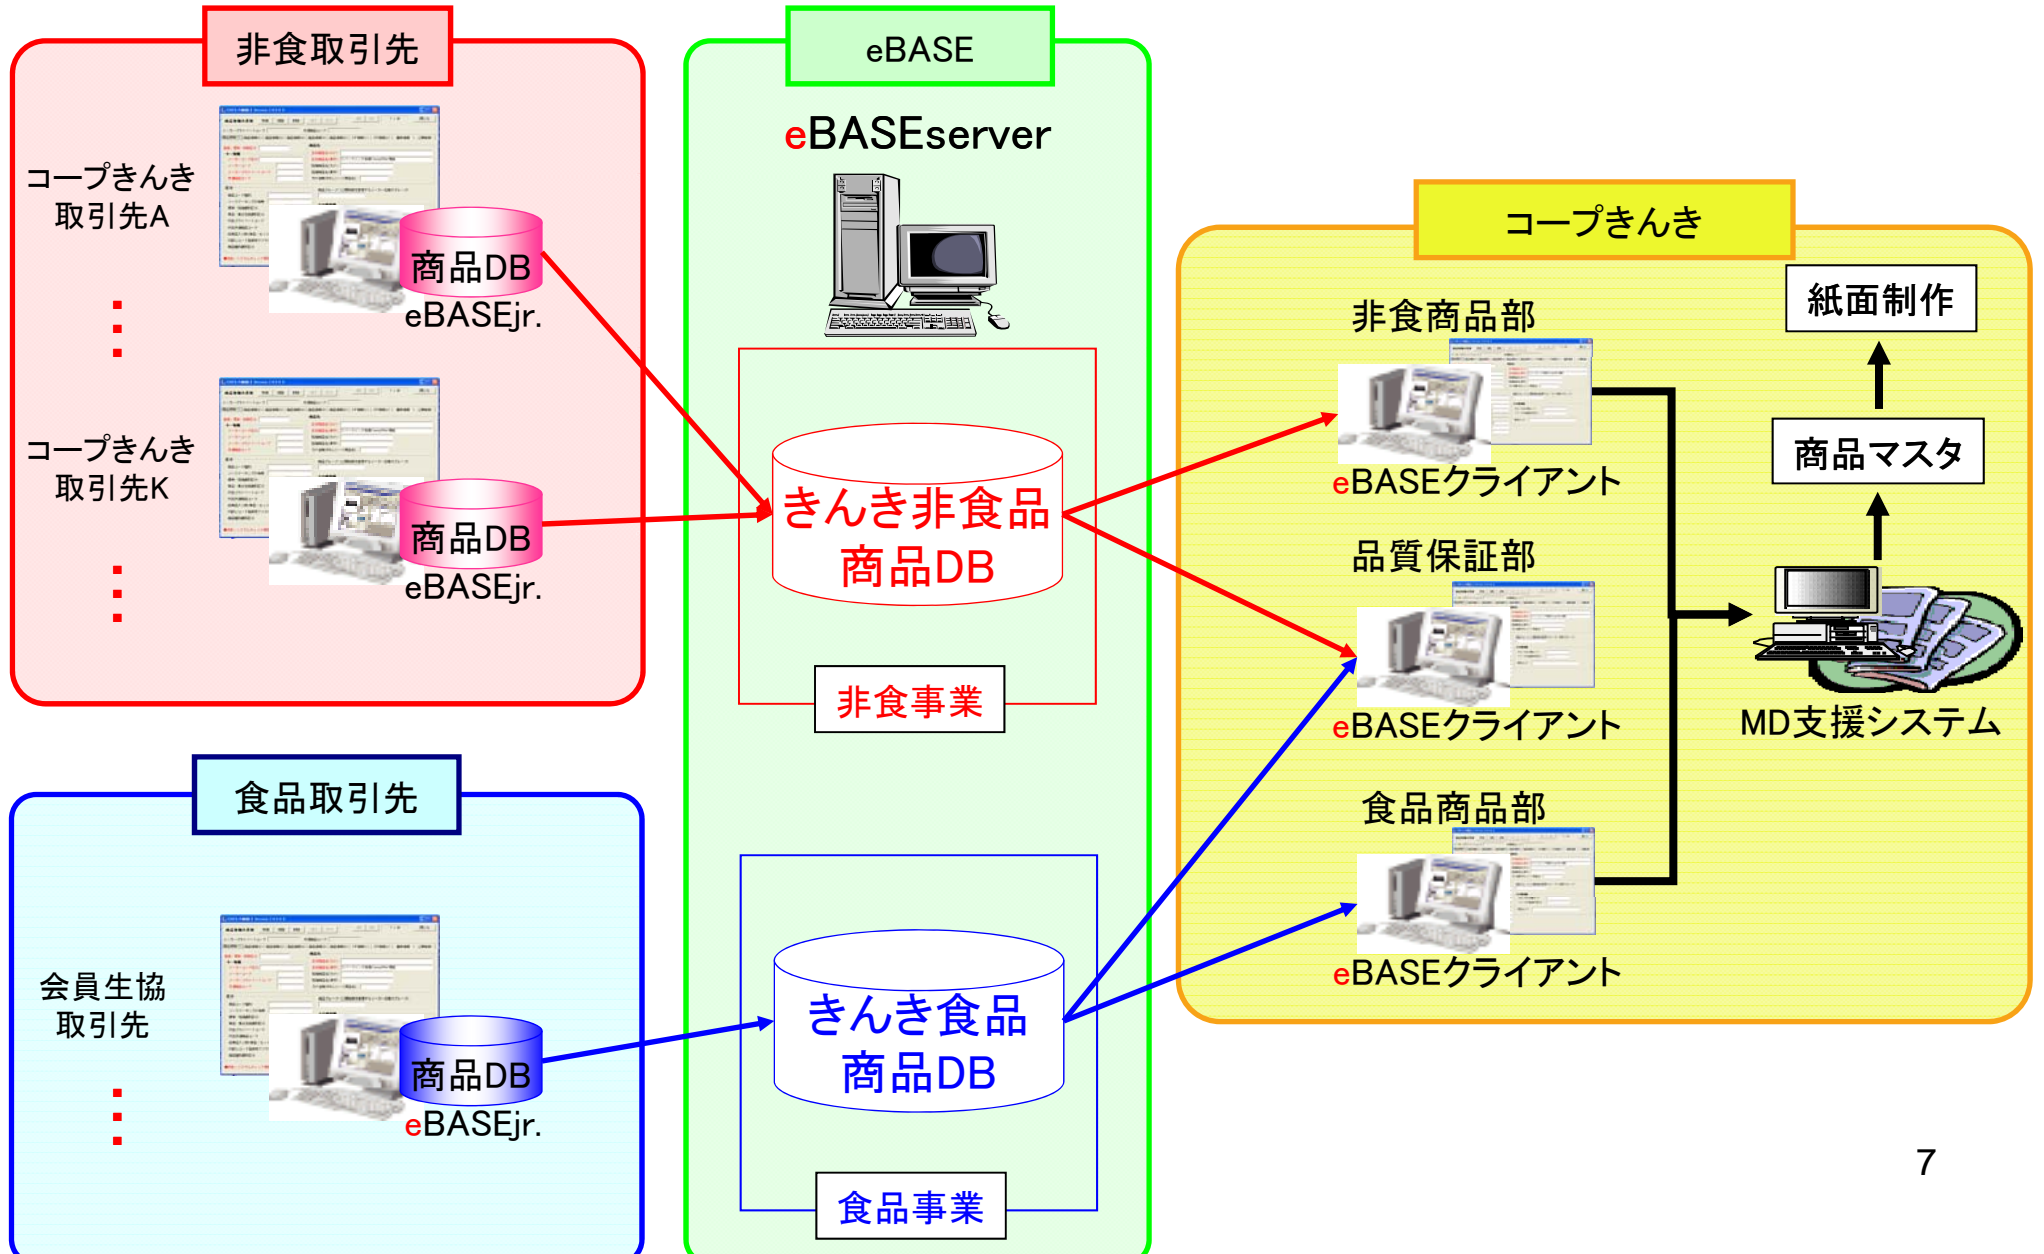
非食取引先

コープきんき
取引先A

商品DB
eBASEjr.

⋮

コープきんき
取引先K

商品DB
eBASEjr.

⋮

食品取引先

会員生協
取引先

商品DB
eBASEjr.

⋮

eBASE

eBASEserver

きんき非食品
商品DB

非食事業

きんき食品
商品DB

食品事業

コープきんき

非食商品部
eBASEクライアント

品質保証部
eBASEクライアント

食品商品部
eBASEクライアント

紙面制作

商品マスタ

MD支援システム

7